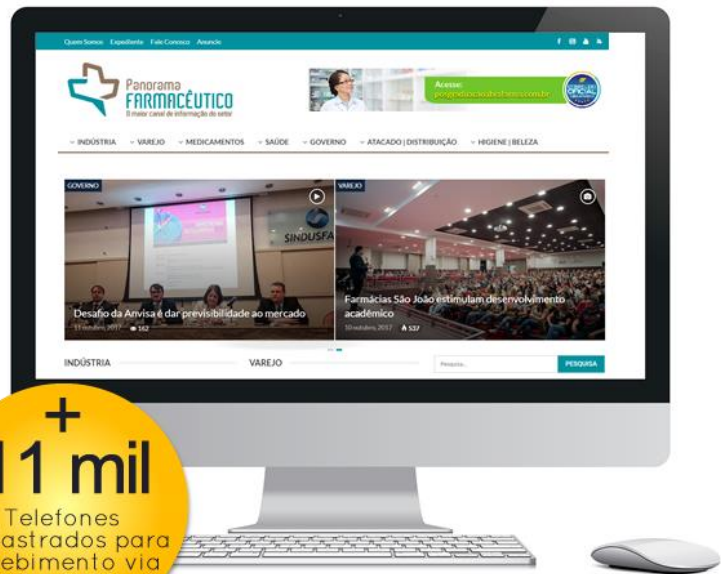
Quem Somos Expediente Fale Conosco Anuncie

Panorama FARMACÊUTICO
O maior canal de informação do setor

Acesse:
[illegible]

OFICIAL

INDÚSTRIA VAREJO MEDICAMENTOS SAÚDE GOVERNO ATACADO | DISTRIBUIÇÃO HIGIENE | BELEZA

GOVERNO
SINDUSFA
Desafio da Anvisa é dar previsibilidade ao mercado
11 outubro, 2017 162

VAREJO
Farmácias São João estimulam desenvolvimento acadêmico
10 outubro, 2017 537

INDÚSTRIA VAREJO
Pesquisa... PESQUISA

+
11 mil
Telefones
astrados para
ebimento via